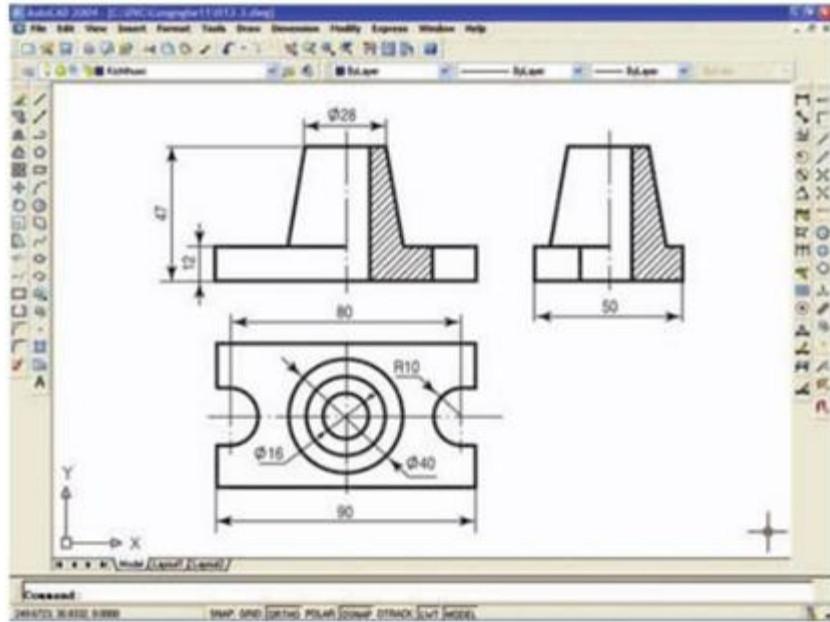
AutoCAD 2004 - [C:\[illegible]]
File Edit View Insert Format Tools Draw Dimension Modify Express Window Help
Kichthuoc
ByLayer
ByLayer
ByLayer
Ø26
47
12
50
80
R10
Ø16
Ø40
90
Y
X
Model Layout1 Layout2
Command:
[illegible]
SNAP GRID ORTHO POLAR OSNAP OTRACK LWT MODEL